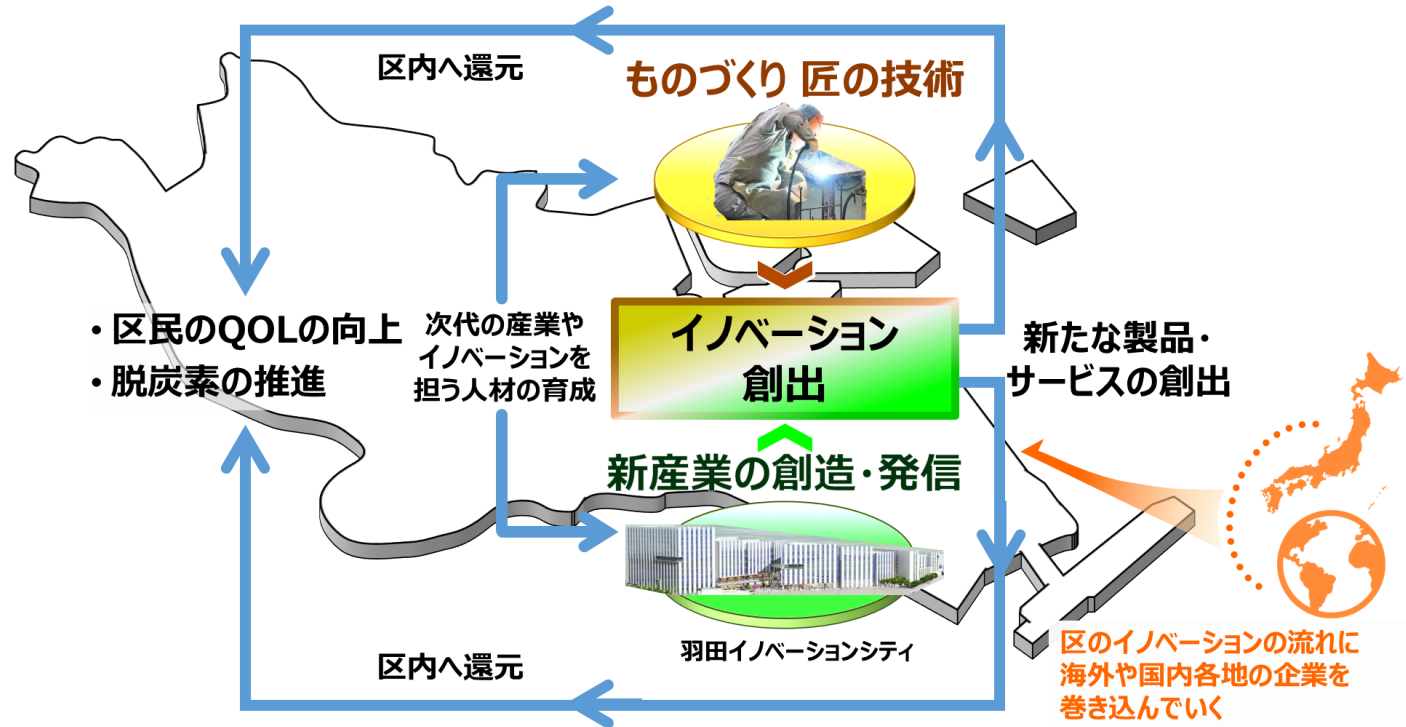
区内へ還元

ものづくり 匠の技術

・区民のQOLの向上
・脱炭素の推進

次代の産業やイノベーションを担う人材の育成

イノベーション創出

新たな製品・サービスの創出

新産業の創造・発信

羽田イノベーションシティ

区内へ還元

区のイノベーションの流れに海外や国内各地の企業を巻き込んでいく